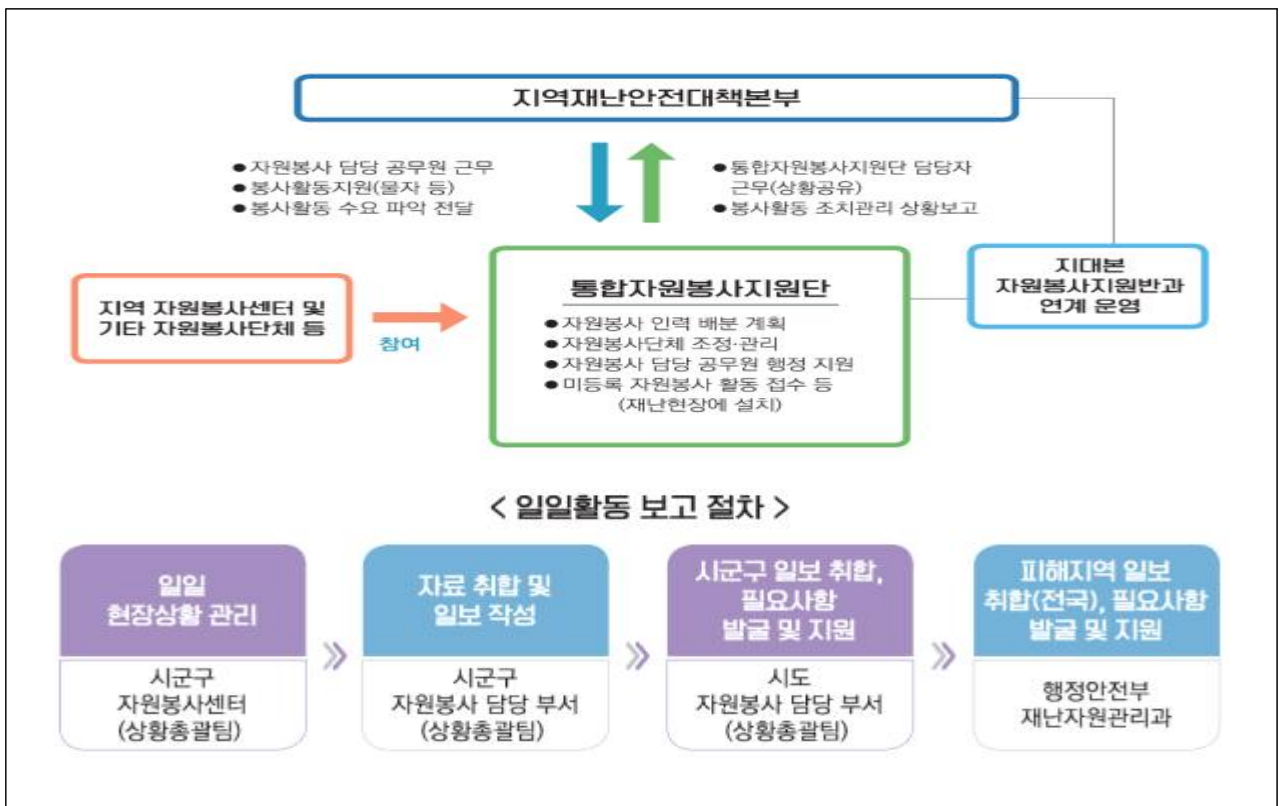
지역재난안전대책본부

●자원봉사 담당 공무원 근무
●봉사활동지원(물자 등)
●봉사활동 수요 파악 전달

●통합자원봉사지원단 담당자 근무(상황공유)
●봉사활동 조치관리 상황보고

지역 자원봉사센터 및 기타 자원봉사단체 등

참여

통합자원봉사지원단

●자원봉사 인력 배분 계획
●자원봉사단체 조정·관리
●자원봉사 담당 공무원 행정 지원
●미등록 자원봉사 활동 접수 등
(재난현장에 설치)

지대본 자원봉사지원반과 연계 운영

< 일일활동 보고 절차 >

일일 현장상황 관리

시군구 자원봉사센터 (상황총괄팀)

자료 취합 및 일보 작성

시군구 자원봉사 담당 부서 (상황총괄팀)

시군구 일보 취합, 필요사항 발굴 및 지원

시도 자원봉사 담당 부서 (상황총괄팀)

피해지역 일보 취합(전국), 필요사항 발굴 및 지원

행정안전부 재난자원관리과